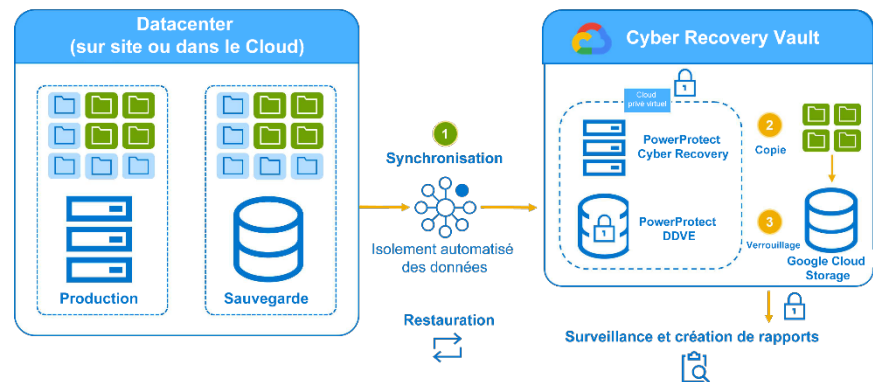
Datacenter
(sur site ou dans le Cloud)

Production

Sauvegarde

1
Synchronisation

Isolement automatisé des données

Restauration

Cyber Recovery Vault

Cloud privé virtuel

PowerProtect Cyber Recovery

PowerProtect DDVE

2
Copie

3
Verrouillage

Google Cloud Storage

Surveillance et création de rapports